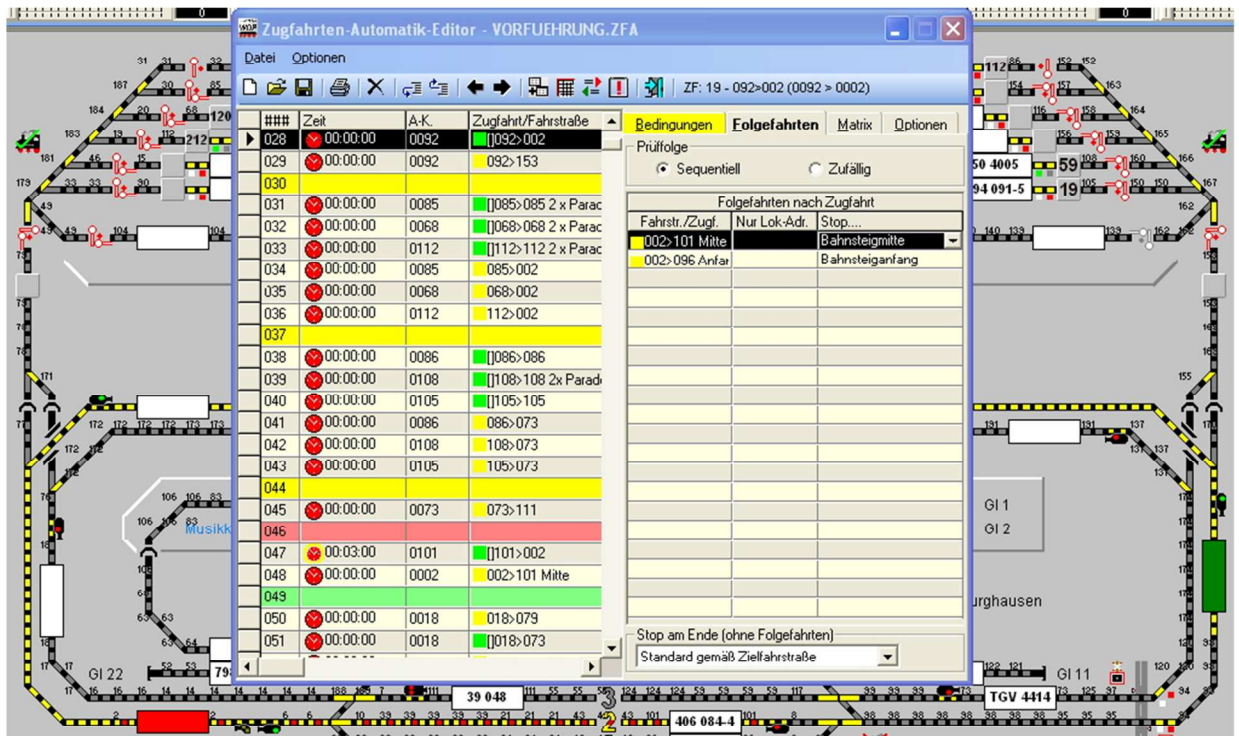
Zugfahrten-Automatik-Editor - VORFUEHRUNG.ZFA

Datei Optionen

ZF: 19 - 092>002 (0092 > 0002)

| ### | Zeit | A-K. | Zugfahrt/Fahrstraße |
|---|---|---|---|
| 028 | 00:00:00 | 0092 | []092>002 |
| 029 | 00:00:00 | 0092 | 092>153 |
| 030 | | | |
| 031 | 00:00:00 | 0085 | []085>085 2 x Parac |
| 032 | 00:00:00 | 0068 | []068>068 2 x Parac |
| 033 | 00:00:00 | 0112 | []112>112 2 x Parac |
| 034 | 00:00:00 | 0085 | 085>002 |
| 035 | 00:00:00 | 0068 | 068>002 |
| 036 | 00:00:00 | 0112 | 112>002 |
| 037 | | | |
| 038 | 00:00:00 | 0086 | []086>086 |
| 039 | 00:00:00 | 0108 | []108>108 2x Parade |
| 040 | 00:00:00 | 0105 | []105>105 |
| 041 | 00:00:00 | 0086 | 086>073 |
| 042 | 00:00:00 | 0108 | 108>073 |
| 043 | 00:00:00 | 0105 | 105>073 |
| 044 | | | |
| 045 | 00:00:00 | 0073 | 073>111 |
| 046 | | | |
| 047 | 00:03:00 | 0101 | []101>002 |
| 048 | 00:00:00 | 0002 | 002>101 Mitte |
| 049 | | | |
| 050 | 00:00:00 | 0018 | 018>079 |
| 051 | 00:00:00 | 0018 | []018>073 |

Bedingungen Folgefahrten Matrix Optionen

Prüffolge
Sequentiell Zufällig

Folgefahrten nach Zugfahrt

| Fahrstr./Zugf. | Nur Lok-Adr. | Stop.... |
|---|---|---|
| 002>101 Mitte | | Bahnsteigmitte |
| 002>096 Anfar | | Bahnsteiganfang |

Stop am Ende (ohne Folgefahrten)
Standard gemäß Zielfahrstraße

Musikk
Gl 22
Gl 1
Gl 2
urghausen
Gl 11
50 4005
59
94 091-5
19
39 048
406 084-4
TGV 4414